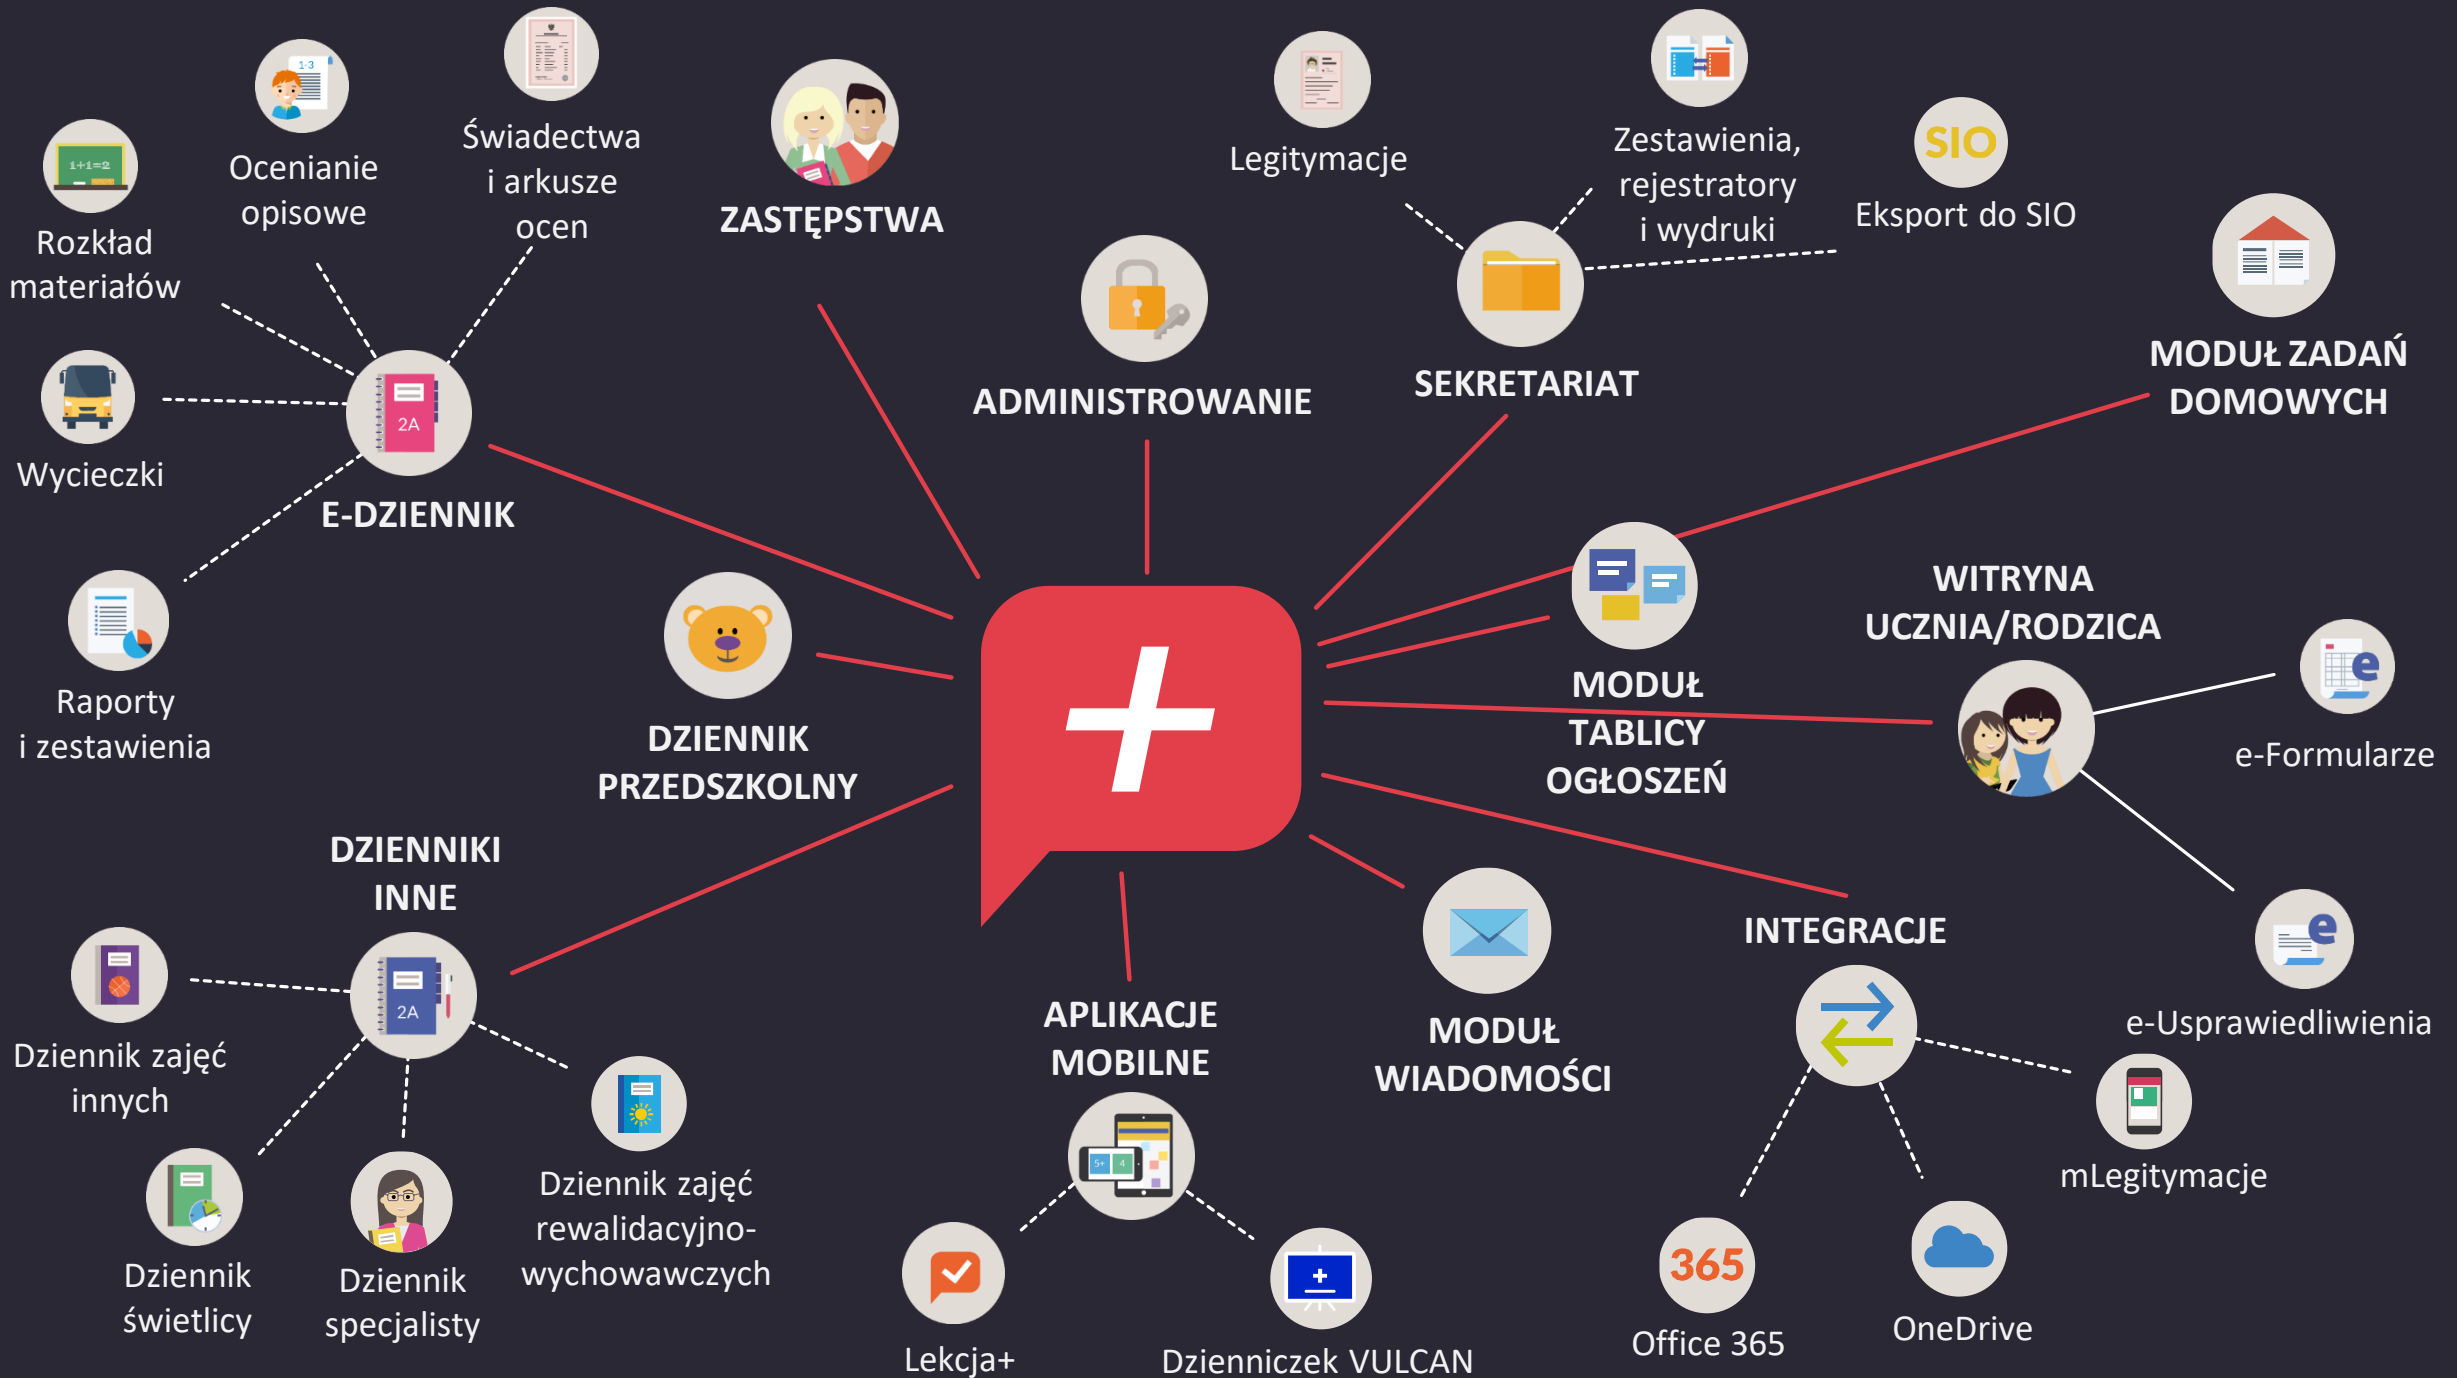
Rozkład materiałów

Ocenianie opisowe

Świadectwa i arkusze ocen

ZASTĘPSTWA

Legitymacje

Zestawienia, rejestratory i wydruki

SIO

Eksport do SIO

Wycieczki

2A

E-DZIENNIK

ADMINISTROWANIE

SEKRETARIAT

MODUŁ ZADAŃ DOMOWYCH

Raporty i zestawienia

DZIENNIK PRZEDSZKOLNY

MODUŁ TABLICY OGŁOSZEŃ

WITRYNA UCZNIA/RODZICA

e-Formularze

DZIENNIKI INNE

2A

Dziennik zajęć innych

Dziennik świetlicy

Dziennik specjalisty

Dziennik zajęć rewalidacyjno-wychowawczych

APLIKACJE MOBILNE

MODUŁ WIADOMOŚCI

INTEGRACJE

e-Usprawiedliwienia

mLegitymacje

Lekcja+

Dzienniczek VULCAN

365

Office 365

OneDrive